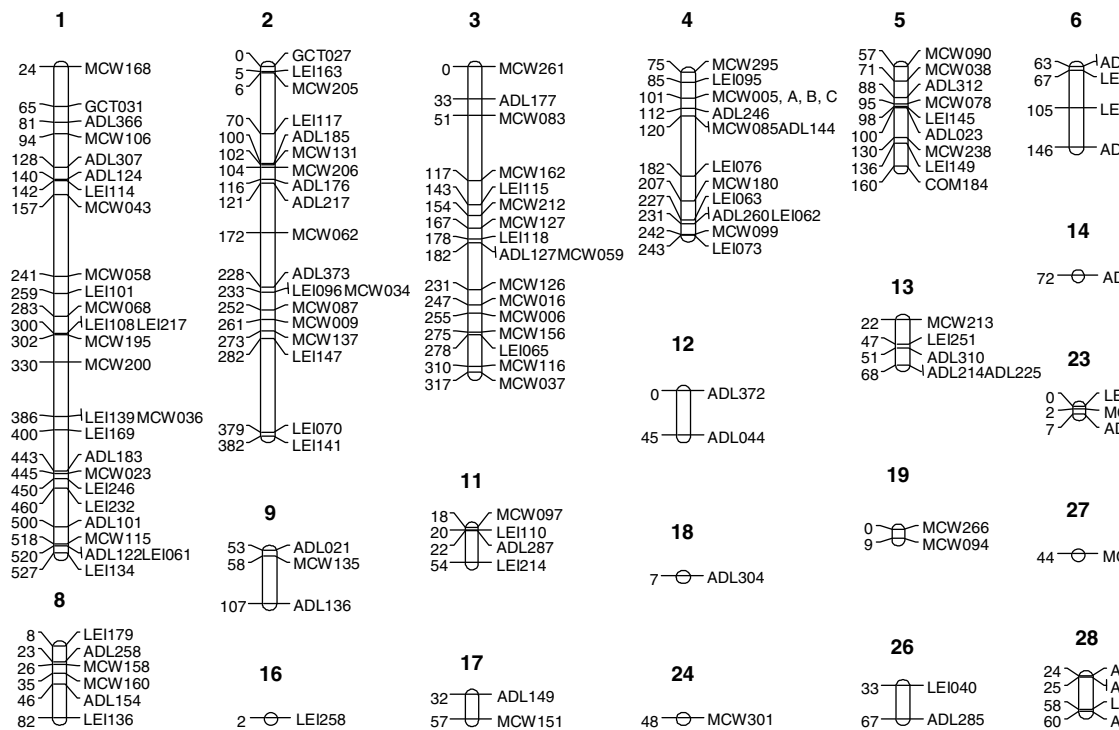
1

24 MCW168
65 GCT031
81 ADL366
94 MCW106
128 ADL307
140 ADL124
142 LEI114
157 MCW043
241 MCW058
259 LEI101
283 MCW068
300 LEI108LEI217
302 MCW195
330 MCW200
386 LEI139MCW036
400 LEI169
443 ADL183
445 MCW023
450 LEI246
460 LEI232
500 ADL101
518 MCW115
520 ADL122LEI061
527 LEI134

8

8 LEI179
23 ADL258
26 MCW158
35 MCW160
46 ADL154
82 LEI136

2

0 GCT027
5 LEI163
6 MCW205
70 LEI117
100 ADL185
102 MCW131
104 MCW206
116 ADL176
121 ADL217
172 MCW062
228 ADL373
233 LEI096MCW034
252 MCW087
261 MCW009
273 MCW137
282 LEI147
379 LEI070
382 LEI141

9

53 ADL021
58 MCW135
107 ADL136

16

2 LEI258

3

0 MCW261
33 ADL177
51 MCW083
117 MCW162
143 LEI115
154 MCW212
167 MCW127
178 LEI118
182 ADL127MCW059
231 MCW126
247 MCW016
255 MCW006
275 MCW156
278 LEI065
310 MCW116
317 MCW037

11

18 MCW097
20 LEI110
22 ADL287
54 LEI214

17

32 ADL149
57 MCW151

4

75 MCW295
85 LEI095
101 MCW005, A, B, C
112 ADL246
120 MCW085ADL144
182 LEI076
207 MCW180
227 LEI063
231 ADL260LEI062
242 MCW099
243 LEI073

12

0 ADL372
45 ADL044

18

7 ADL304

24

48 MCW301

5

57 MCW090
71 MCW038
88 ADL312
95 MCW078
98 LEI145
100 ADL023
130 MCW238
136 LEI149
160 COM184

13

22 MCW213
47 LEI251
51 ADL310
68 ADL214ADL225

19

0 MCW266
9 MCW094

26

33 LEI040
67 ADL285

6

63 AD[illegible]
67 LE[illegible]
105 LE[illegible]
146 AD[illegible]

14

72 AD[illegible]

23

0 LE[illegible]
2 MC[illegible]
7 AD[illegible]

27

44 MC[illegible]

28

24 A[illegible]
25 A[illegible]
58 L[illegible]
60 A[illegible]